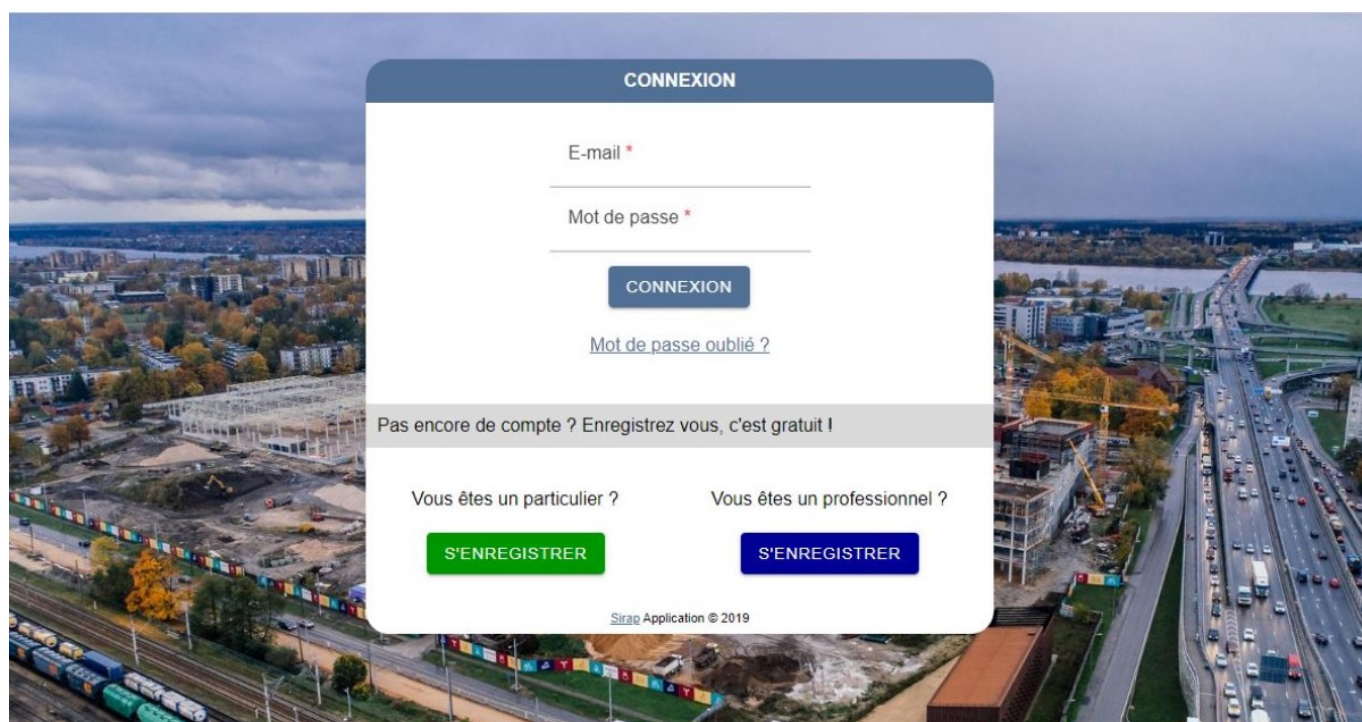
CONNEXION

E-mail *

Mot de passe *

CONNEXION

Mot de passe oublié ?

Pas encore de compte ? Enregistrez vous, c'est gratuit !

Vous êtes un particulier ?

S'ENREGISTRER

Vous êtes un professionnel ?

S'ENREGISTRER

Sirap Application © 2019